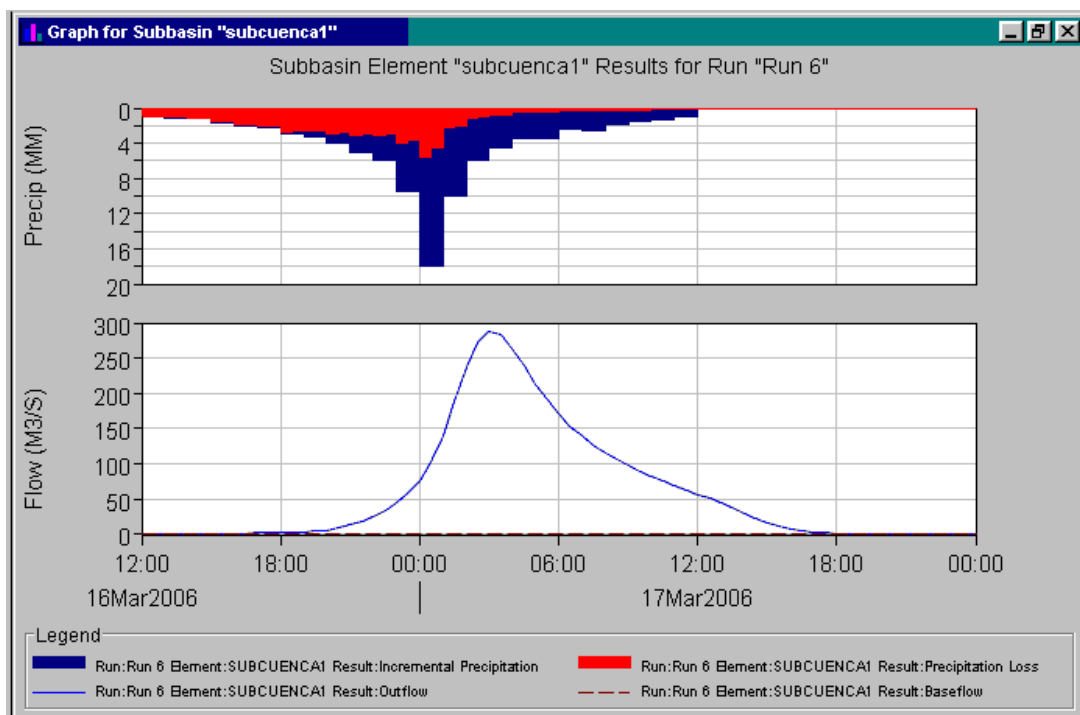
Graph for Subbasin "subcuenca1"

Subbasin Element "subcuenca1" Results for Run "Run 6"

Precip (MM)
0
4
8
12
16
20

Flow (M3/S)
300
250
200
150
100
50
0

12:00 18:00 00:00 06:00 12:00 18:00 00:00

16Mar2006 17Mar2006

Legend

Run:Run 6 Element:SUBCUENCA1 Result:Incremental Precipitation
Run:Run 6 Element:SUBCUENCA1 Result:Precipitation Loss
Run:Run 6 Element:SUBCUENCA1 Result:Outflow
Run:Run 6 Element:SUBCUENCA1 Result:Baseflow